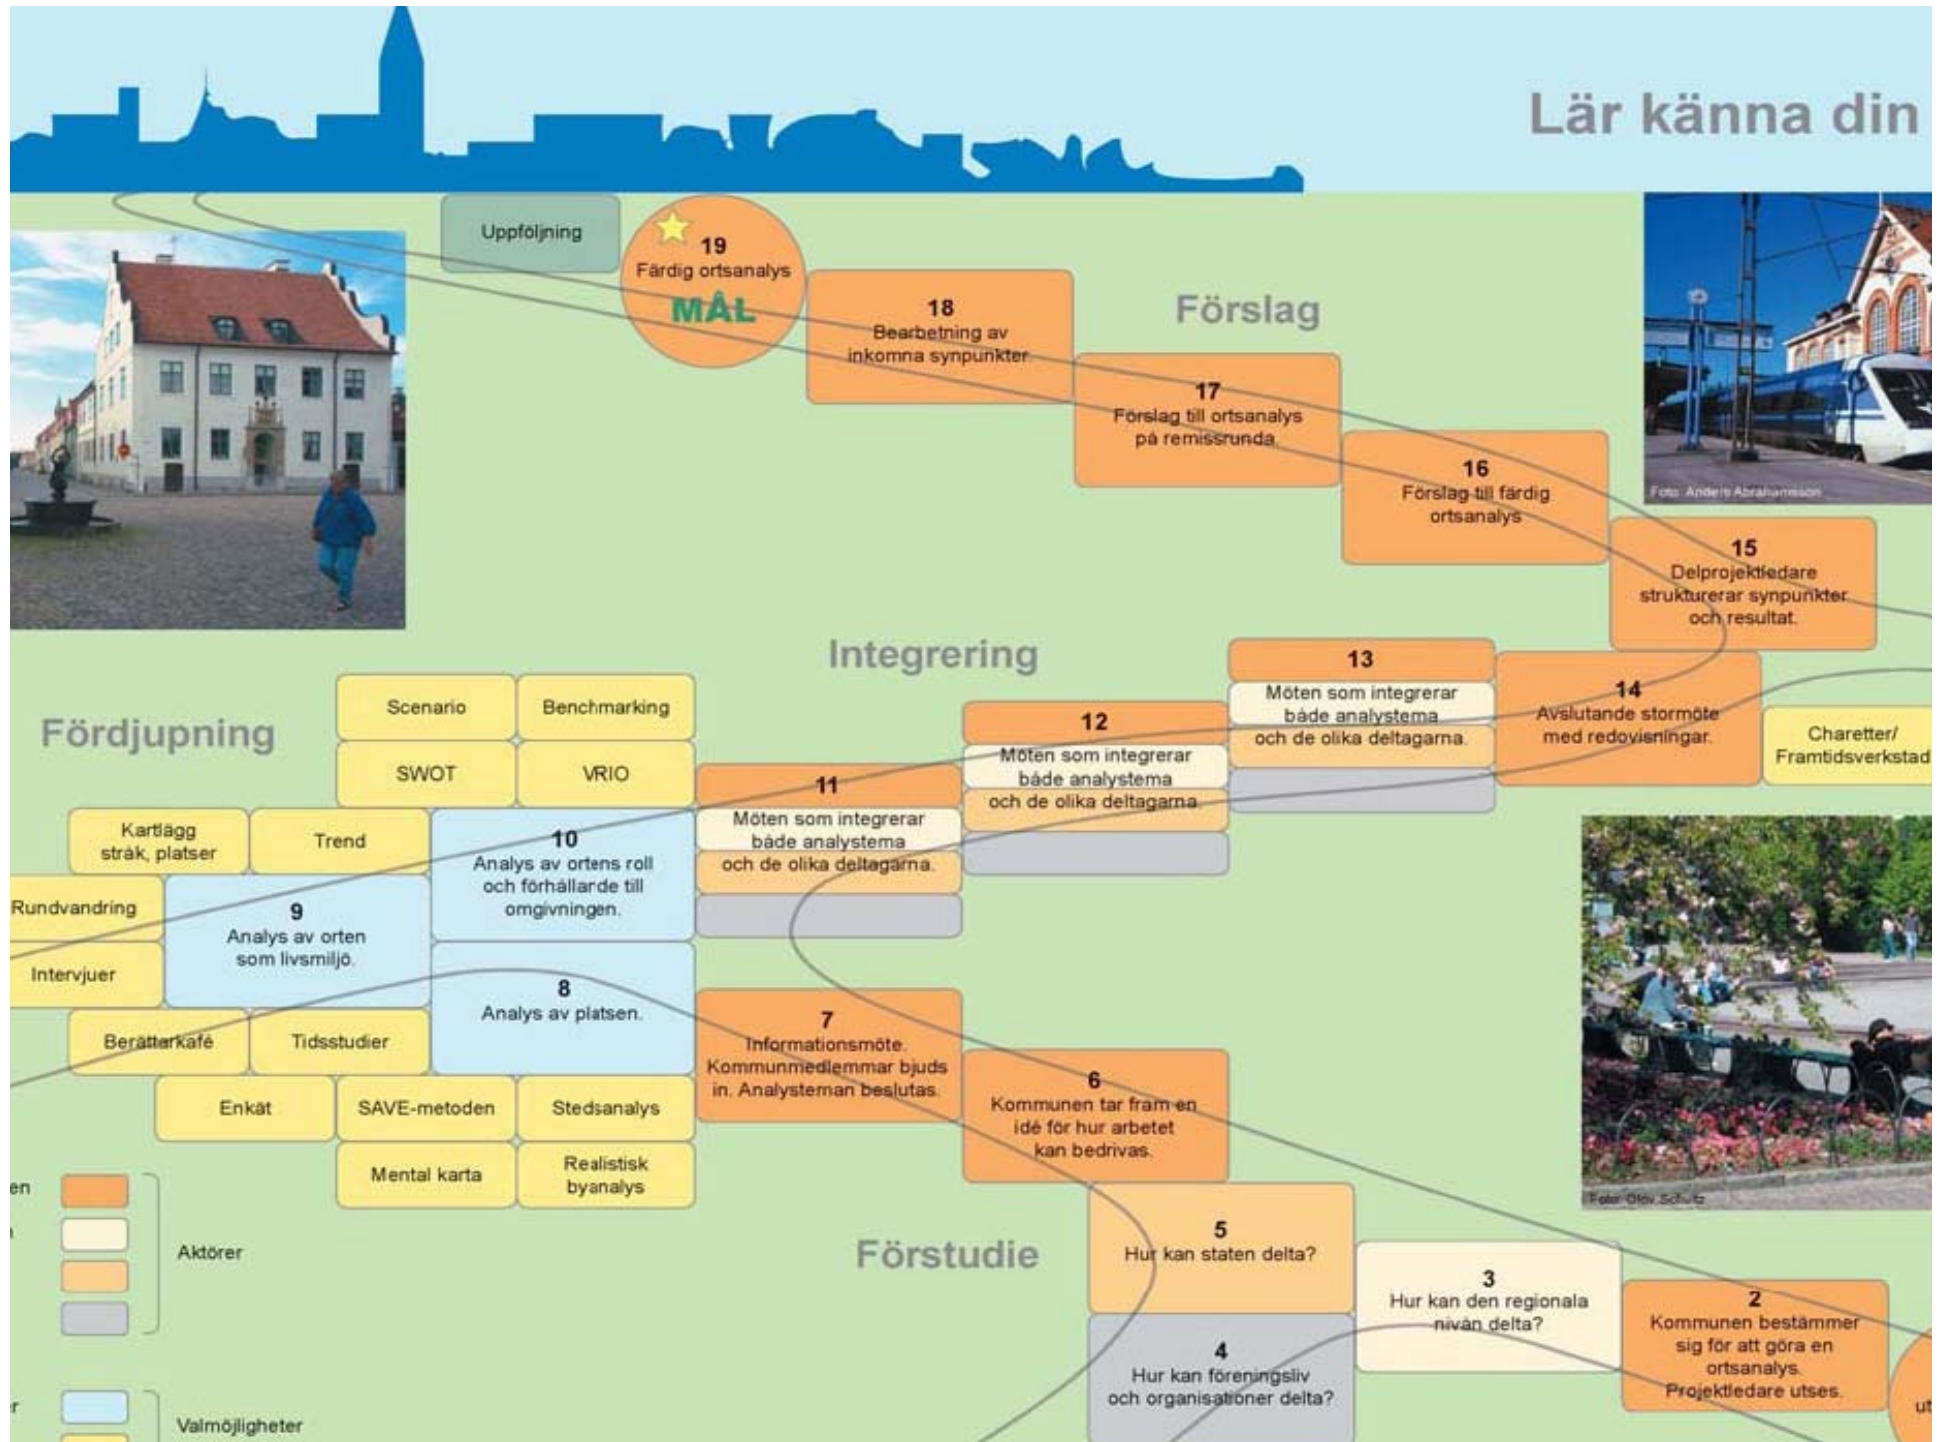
Lär känna din

Uppföljning

19
Färdig ortsanalys
MÅL

18
Bearbetning av inkomna synpunkter

Förslag

17
Förslag till ortsanalys på remissrunda.

16
Förslag till färdig ortsanalys

15
Delprojektledare strukturerar synpunkter och resultat.

Foto: Anders Abrahamsson

Integrering

13
Möten som integrerar både analystema och de olika deltagarna.

14
Avslutande stormöte med redovisningar.

Charetter/ Framtidsverkstad

12
Möten som integrerar både analystema och de olika deltagarna.

11
Möten som integrerar både analystema och de olika deltagarna.

Fördjupning

Scenario
Benchmarking
SWOT
VRIO
Kartlägg stråk, platser
Trend

10
Analys av ortens roll och förhållarde till omgivningen.

Rundvandring

9
Analys av orten som livsmiljö.

Intervjuer

8
Analys av platsen.

Berätterkafé
Tidsstudier

7
Informationsmöte. Kommunmedlemmar bjuds in. Analysteman beslutas.

6
Kommunen tar fram en idé för hur arbetet kan bedrivas.

Enkät
SAVE-metoden
Stedsanalys
Mental karta
Realistisk byanalys

Foto: Olov Schultz

en
Aktörer

Förstudie

5
Hur kan staten delta?

3
Hur kan den regionala nivån delta?

2
Kommunen bestämmer sig för att göra en ortsanalys. Projektledare utses.

4
Hur kan föreningsliv och organisationer delta?

r
Valmöjligheter

ut